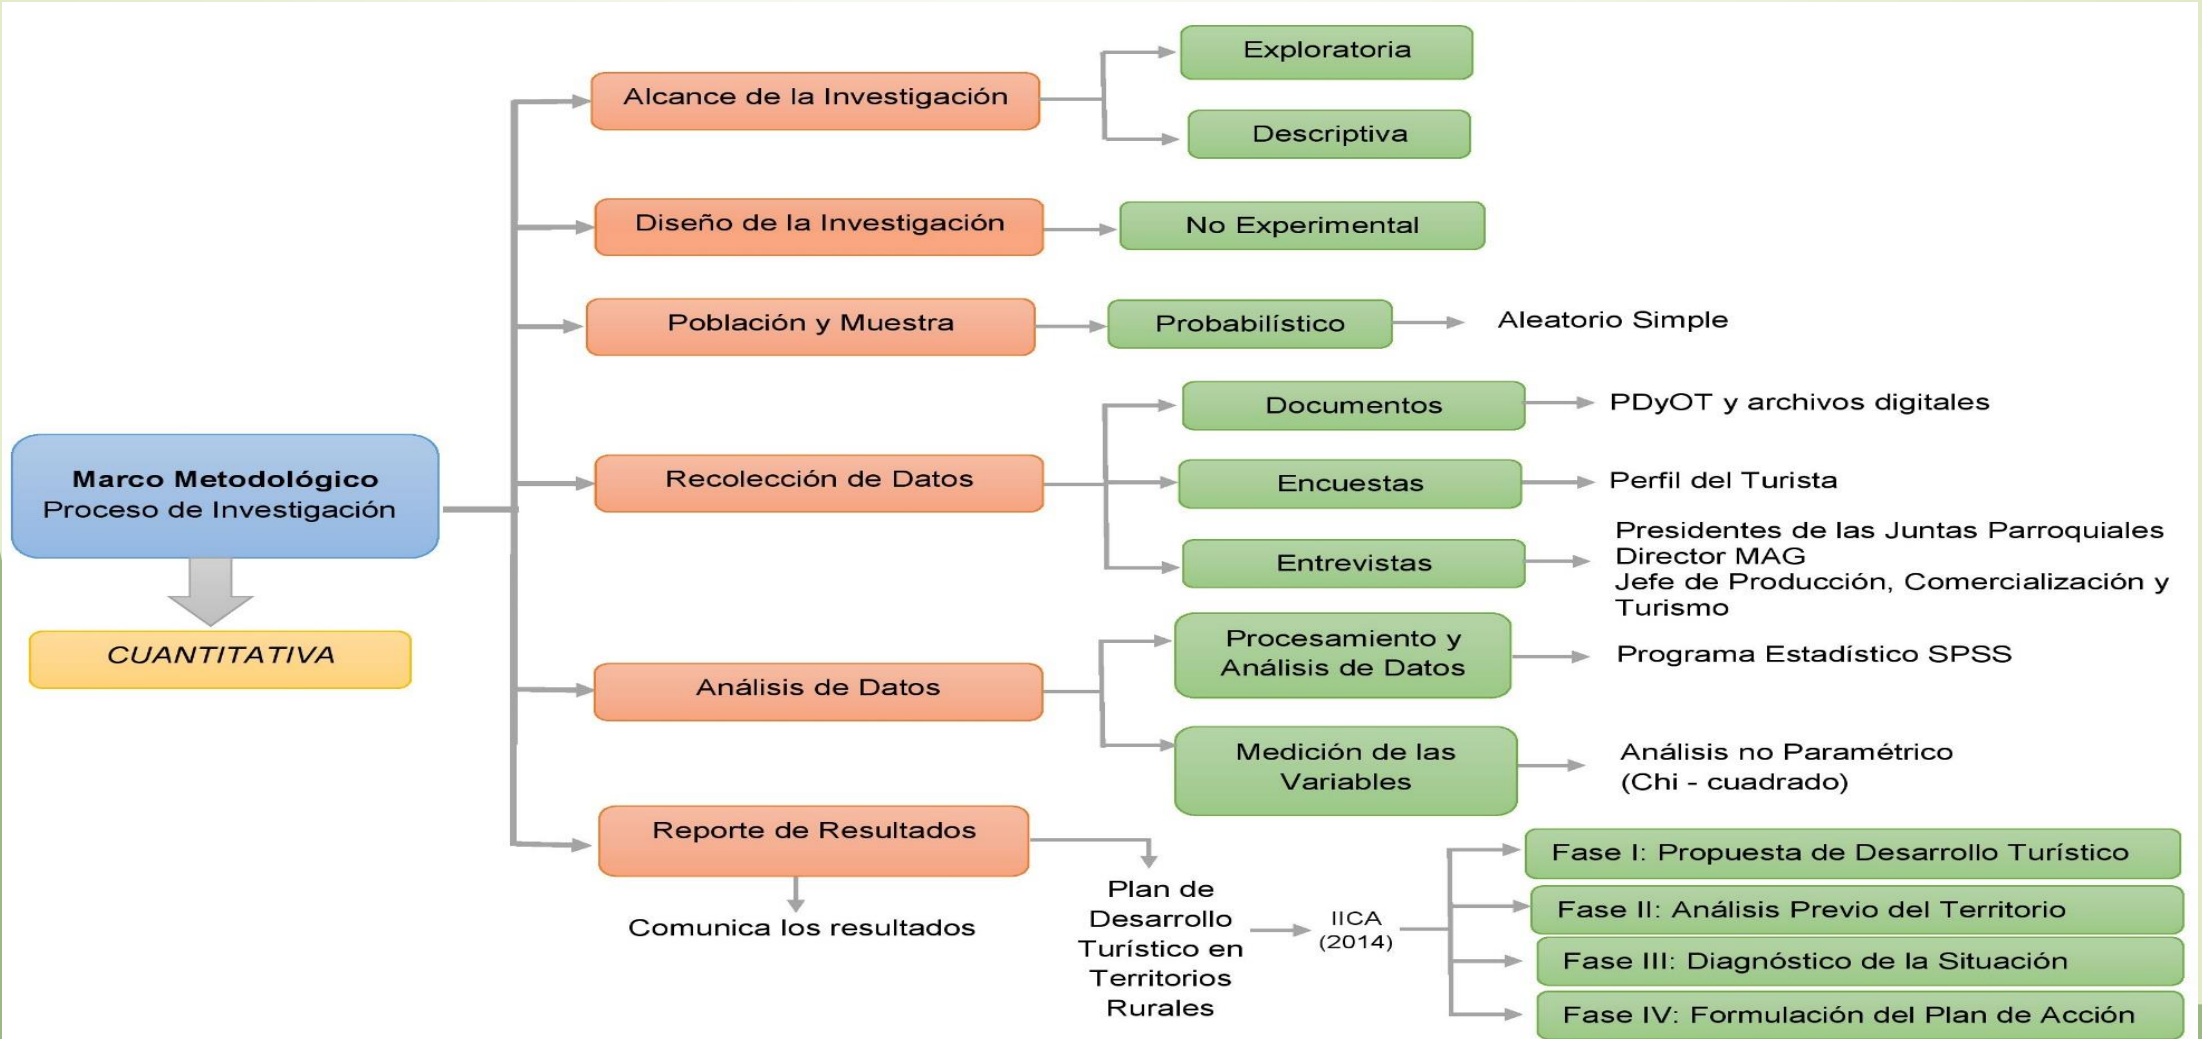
Marco Metodológico
Proceso de Investigación

CUANTITATIVA

Alcance de la Investigación

Exploratoria

Descriptiva

Diseño de la Investigación

No Experimental

Población y Muestra

Probabilístico

Aleatorio Simple

Recolección de Datos

Documentos

PDyOT y archivos digitales

Encuestas

Perfil del Turista

Entrevistas

Presidentes de las Juntas Parroquiales
Director MAG
Jefe de Producción, Comercialización y Turismo

Análisis de Datos

Procesamiento y Análisis de Datos

Programa Estadístico SPSS

Medición de las Variables

Análisis no Paramétrico
(Chi - cuadrado)

Reporte de Resultados

Comunica los resultados

Plan de Desarrollo Turístico en Territorios Rurales

IICA
(2014)

Fase I: Propuesta de Desarrollo Turístico

Fase II: Análisis Previo del Territorio

Fase III: Diagnóstico de la Situación

Fase IV: Formulación del Plan de Acción